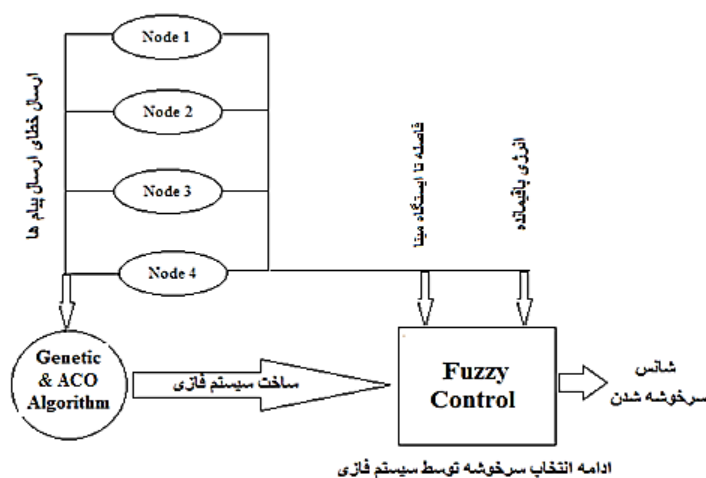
Node 1

Node 2

Node 3

Node 4

ارسال خطای ارسال پیام ها

فاصله تا ایستگاه مبنا

انرژی باقیمانده

Genetic & ACO Algorithm

ساخت سیستم فازی

Fuzzy Control

شانس سرخوشه شدن

ادامه انتخاب سرخوشه توسط سیستم فازی